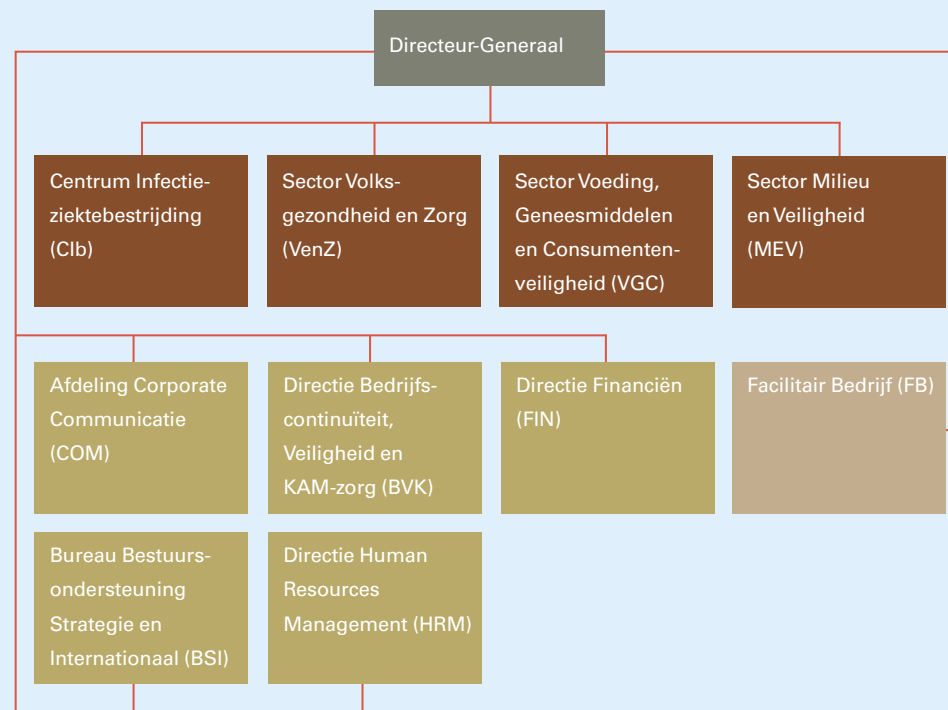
Directeur-Generaal

Centrum Infectieziektebestrijding (CIb)

Sector Volksgezondheid en Zorg (VenZ)

Sector Voeding, Geneesmiddelen en Consumentenveiligheid (VGC)

Sector Milieu en Veiligheid (MEV)

Afdeling Corporate Communicatie (COM)

Directie Bedrijfscontinuïteit, Veiligheid en KAM-zorg (BVK)

Directie Financiën (FIN)

Facilitair Bedrijf (FB)

Bureau Bestuursondersteuning Strategie en Internationaal (BSI)

Directie Human Resources Management (HRM)